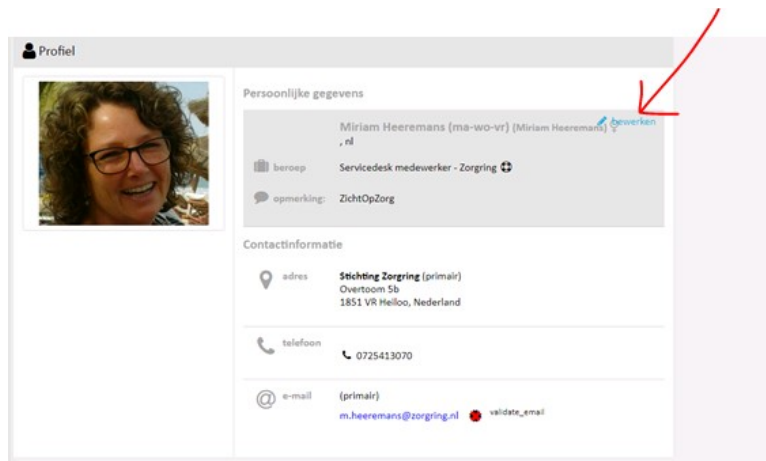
Profiel

Persoonlijke gegevens

Miriam Heeremans (ma-wo-vr) (Miriam Heeremans) bewerken
, nl

beroep Servicedesk medewerker - Zorgring

opmerking: ZichtOpZorg

Contactinformatie

adres Stichting Zorgring (primair)
Overtoom 5b
1851 VR Heiloo, Nederland

telefoon 0725413070

e-mail (primair)
m.heeremans@zorgring.nl validate_email